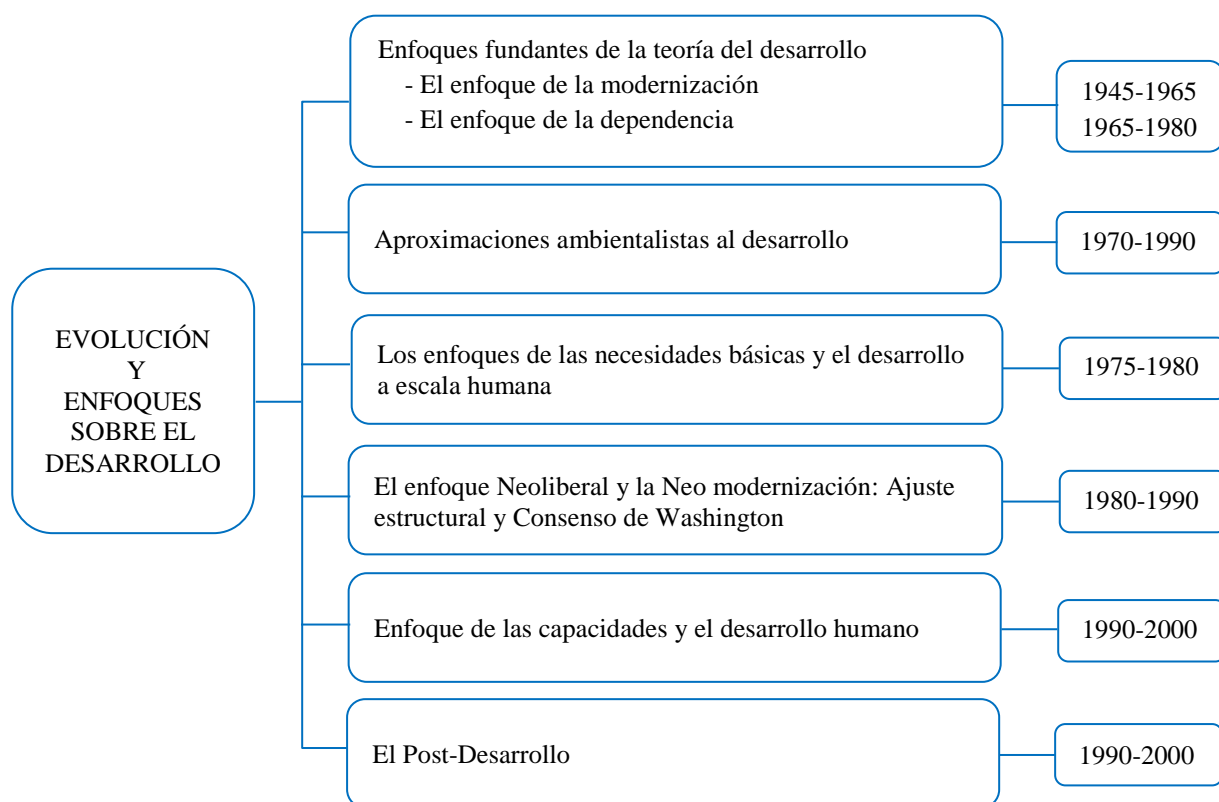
EVOLUCIÓN
Y
ENFOQUES
SOBRE EL
DESARROLLO

Enfoques fundantes de la teoría del desarrollo
- El enfoque de la modernización
- El enfoque de la dependencia

1945-1965
1965-1980

Aproximaciones ambientalistas al desarrollo

1970-1990

Los enfoques de las necesidades básicas y el desarrollo a escala humana

1975-1980

El enfoque Neoliberal y la Neo modernización: Ajuste estructural y Consenso de Washington

1980-1990

Enfoque de las capacidades y el desarrollo humano

1990-2000

El Post-Desarrollo

1990-2000